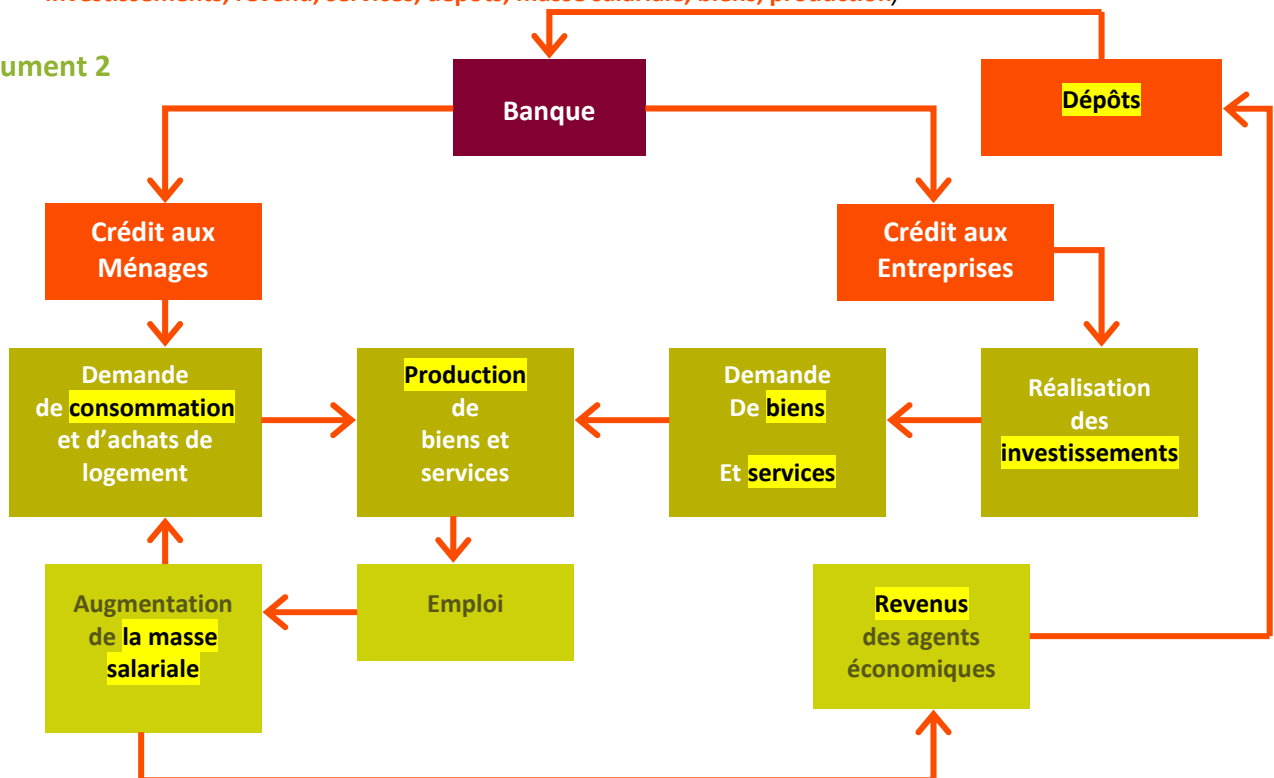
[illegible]

ument 2

Banque

Dépôts

Crédit aux Ménages

Crédit aux Entreprises

Demande de consommation et d'achats de logement

Production de biens et services

Demande De biens

Et services

Réalisation des investissements

Augmentation de la masse salariale

Emploi

Revenus des agents économiques